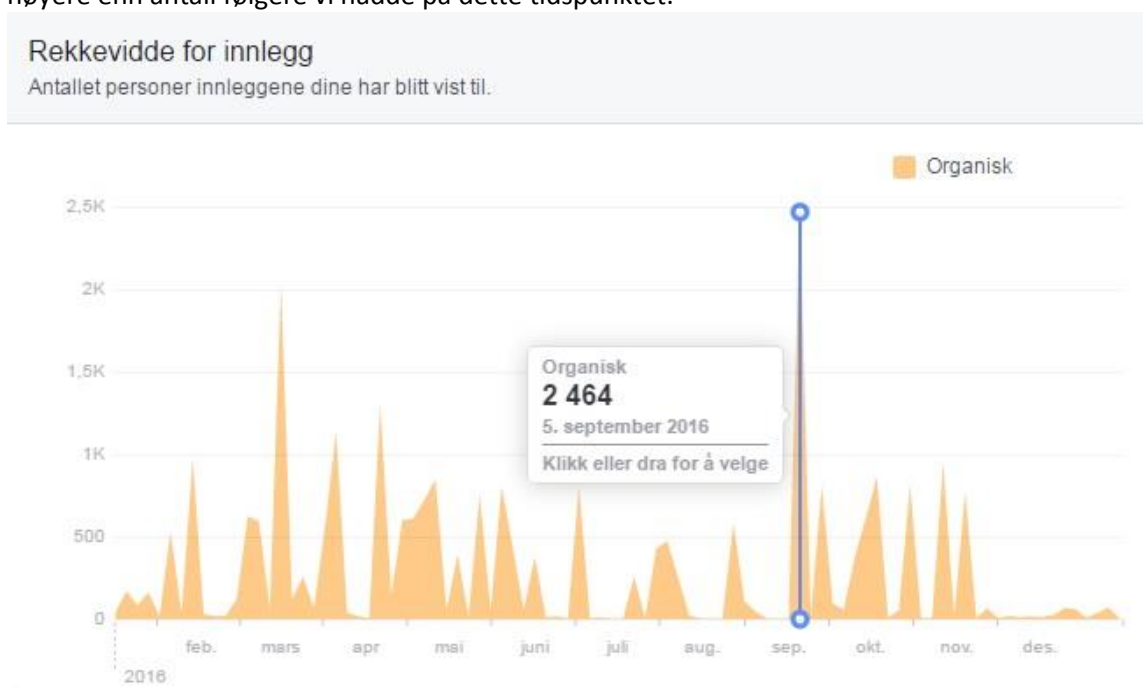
høyere enn antall følgere vi hadde på dette tidspunktet.

Rekkevidde for innlegg
Antallet personer innleggene dine har blitt vist til.

Organisk

2,5K
2K
1,5K
1K
500
0

Organisk
2 464
5. september 2016
Klikk eller dra for å velge

feb. mars apr mai juni juli aug. sep. okt. nov. des.
2016